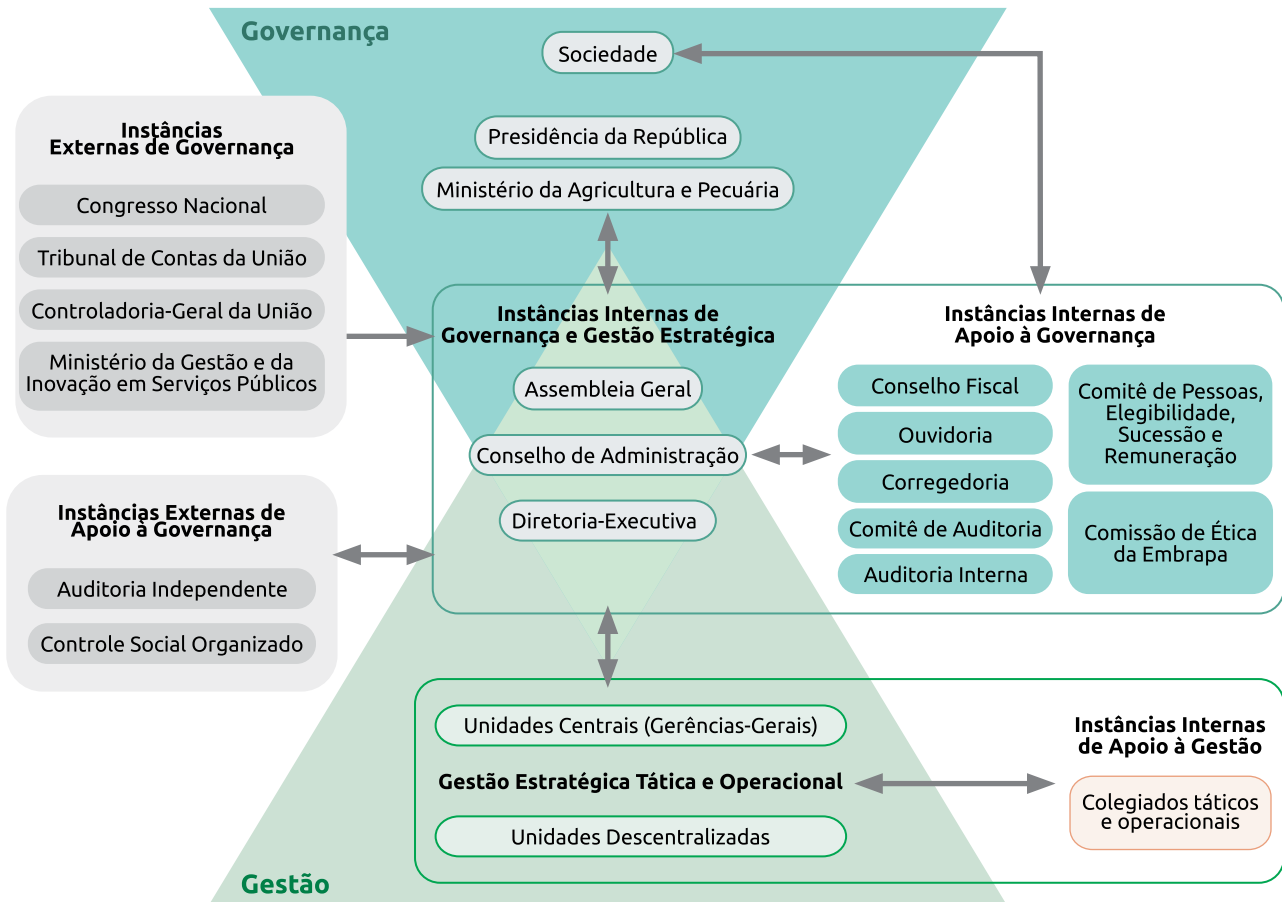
Governança

Sociedade

Presidência da República

Ministério da Agricultura e Pecuária

Instâncias Externas de Governança

Congresso Nacional

Tribunal de Contas da União

Controladoria-Geral da União

Ministério da Gestão e da Inovação em Serviços Públicos

Instâncias Internas de Governança e Gestão Estratégica

Assembleia Geral

Conselho de Administração

Diretoria-Executiva

Instâncias Internas de Apoio à Governança

Conselho Fiscal

Ouvidoria

Corregedoria

Comitê de Auditoria

Auditoria Interna

Comitê de Pessoas, Elegibilidade, Sucessão e Remuneração

Comissão de Ética da Embrapa

Instâncias Externas de Apoio à Governança

Auditoria Independente

Controle Social Organizado

Unidades Centrais (Gerências-Gerais)

Gestão Estratégica Tática e Operacional

Unidades Descentralizadas

Instâncias Internas de Apoio à Gestão

Colegiados táticos e operacionais

Gestão